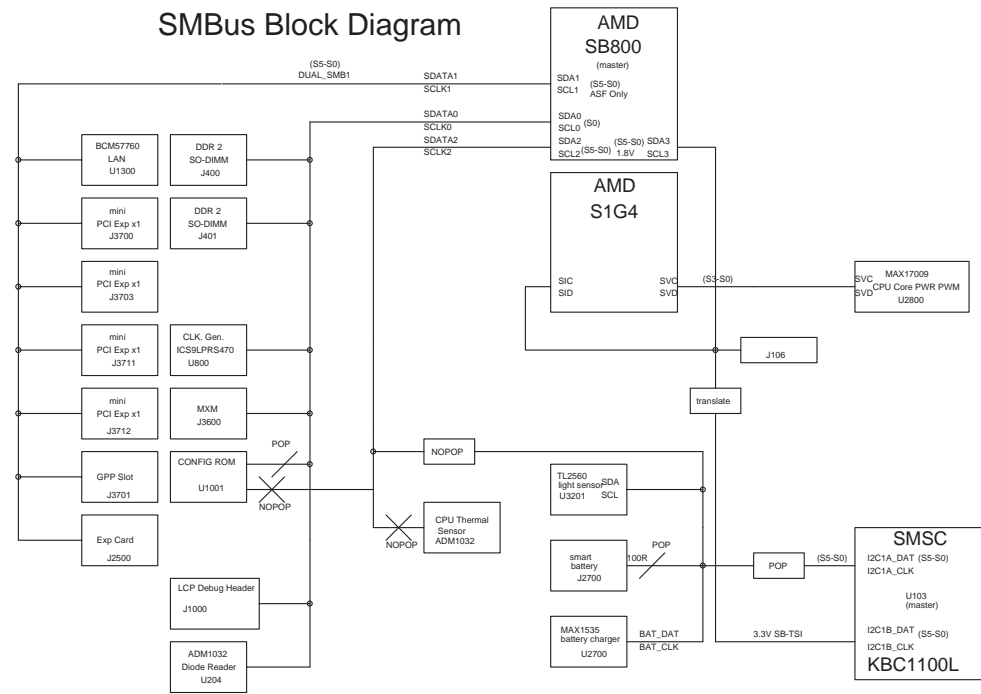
SMBus Block Diagram

AMD
SB800
(master)

(S5-S0)
DUAL_SMB1

SDATA1
SCLK1
SDA1
SCL1
(S5-S0)
ASF Only

SDATA0
SCLK0
SDA0
SCL0
(S0)

SDATA2
SCLK2
SDA2
SCL2
(S5-S0)
(S5-S0)
1.8V
SDA3
SCL3

BCM57760
LAN
U1300

DDR 2
SO-DIMM
J400

mini
PCI Exp x1
J3700

DDR 2
SO-DIMM
J401

AMD
S1G4

mini
PCI Exp x1
J3703

SIC
SID
SVC
SVD
(S3-S0)

SVC
SVD
MAX17009
CPU Core PWR PWM
U2800

mini
PCI Exp x1
J3711

CLK. Gen.
ICS9LPRS470
U800

J106

mini
PCI Exp x1
J3712

MXM
J3600

translate

POP

GPP Slot
J3701

CONFIG ROM
U1001

NOPOP

NOPOP

TL2560
light sensor
U3201
SDA
SCL

Exp Card
J2500

CPU Thermal
Sensor
ADM1032

NOPOP

smart
battery
J2700
100R
POP

POP
(S5-S0)

SMSC
I2C1A_DAT (S5-S0)
I2C1A_CLK
U103
(master)

LCP Debug Header
J1000

MAX1535
battery charger
U2700
BAT_DAT
BAT_CLK

3.3V SB-TSI

I2C1B_DAT (S5-S0)
I2C1B_CLK
KBC1100L

ADM1032
Diode Reader
U204